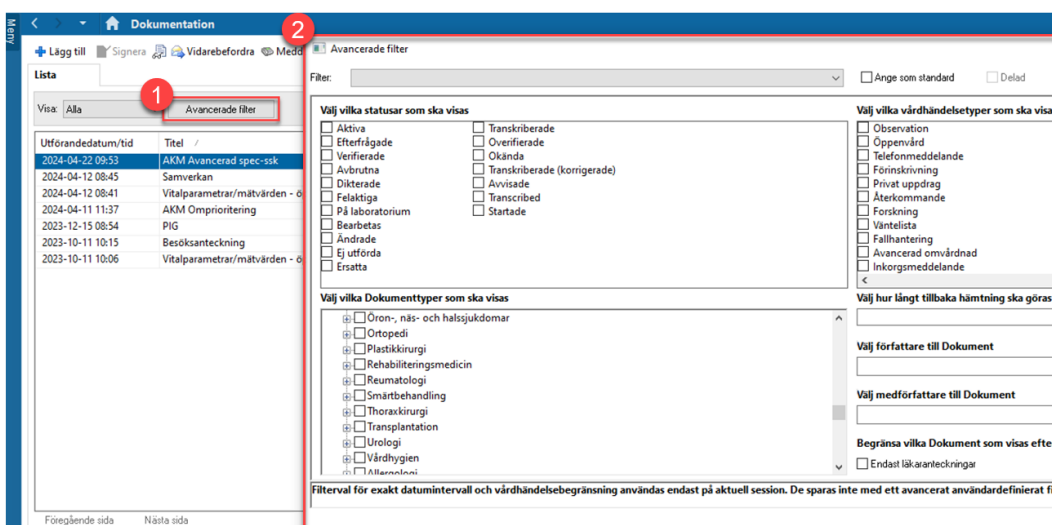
Meny

Dokumentation

Lägg till Signera Vidarebefordra Medd

Lista

Visa: Alla

1

Avancerade filter

| Utförandedatum/tid | Titel |
|---|---|
| 2024-04-22 09:53 | AKM Avancerad spec-ssk |
| 2024-04-12 08:45 | Samverkan |
| 2024-04-12 08:41 | Vitalparametrar/mätvärden - ö |
| 2024-04-11 11:37 | AKM Omprioritering |
| 2023-12-15 08:54 | PIG |
| 2023-10-11 10:15 | Besöksanteckning |
| 2023-10-11 10:06 | Vitalparametrar/mätvärden - ö |

Föregående sida Nästa sida

2

Avancerade filter

Filter:

Ange som standard

Delad

Välj vilka statusar som ska visas

Aktiva
Efterfrågade
Verifierade
Avbrutna
Dikterade
Felaktiga
På laboratorium
Bearbetas
Ändrade
Ej utförda
Ersatta

Transkriberade
Overifierade
Okända
Transkriberade (korrigerade)
Avvisade
Transcribed
Startade

Välj vilka vårdhändelsetyper som ska visa

Observation
Öppenvård
Telefonmeddelande
Förinskrivning
Privat uppdrag
Återkommande
Forskning
Väntelista
Fallhantering
Avancerad omvårdnad
Inkorgsmeddelande

Välj vilka Dokumenttyper som ska visas

Öron-, näs- och halssjukdomar
Ortopedi
Plastikkirurgi
Rehabiliteringsmedicin
Reumatologi
Smärtbehandling
Thoraxkirurgi
Transplantation
Urologi
Vårdhygien
Allergologi

Välj hur långt tillbaka hämtning ska göras

Välj författare till Dokument

Välj medförfattare till Dokument

Begränsa vilka Dokument som visas efte

Endast läkaranteckningar

Filterval för exakt datumintervall och vårdhändelsebegränsning användas endast på aktuell session. De sparas inte med ett avancerat användardefinierat fi